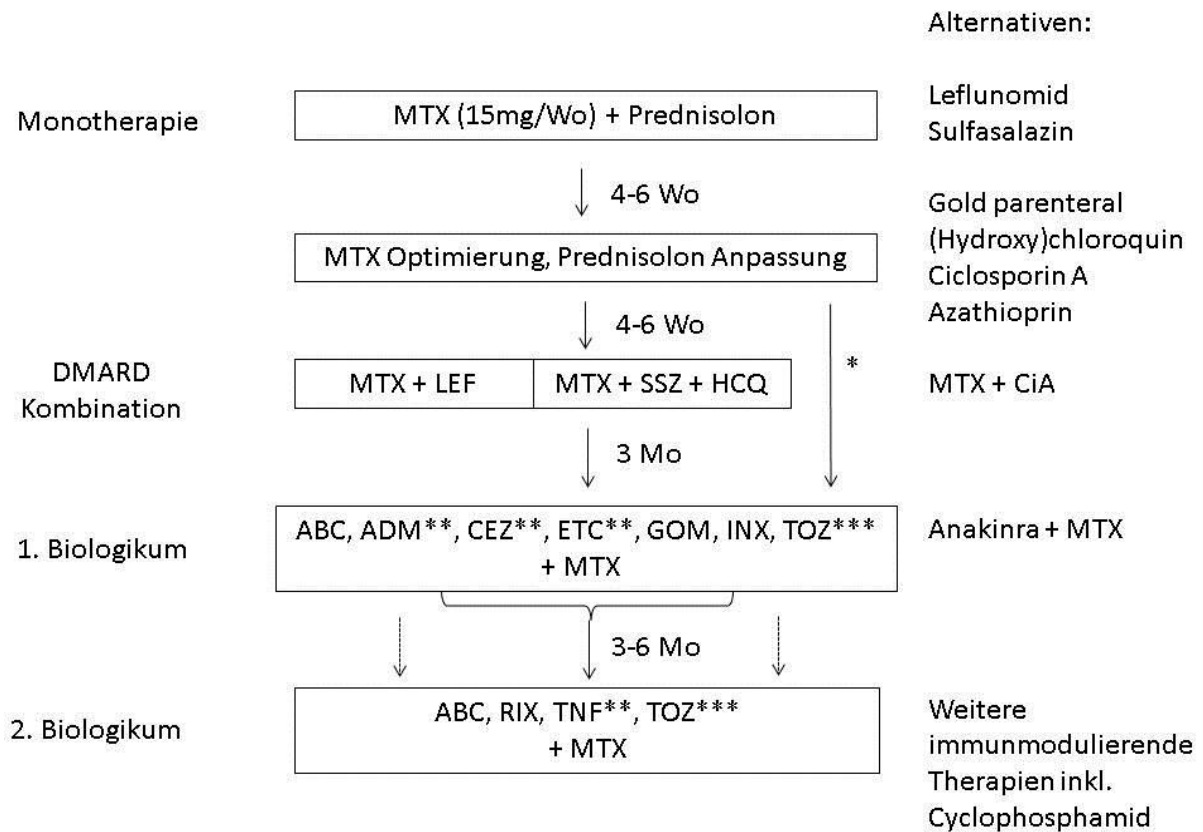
Alternativen:

Monotherapie

MTX (15mg/Wo) + Prednisolon

Leflunomid
Sulfasalazin

4-6 Wo

Gold parenteral
(Hydroxy)chloroquin
Ciclosporin A
Azathioprin

MTX Optimierung, Prednisolon Anpassung

4-6 Wo

DMARD Kombination

| MTX + LEF | MTX + SSZ + HCQ |
|---|---|

*

MTX + CiA

3 Mo

1. Biologikum

ABC, ADM**, CEZ**, ETC**, GOM, INX, TOZ*** + MTX

Anakinra + MTX

3-6 Mo

2. Biologikum

ABC, RIX, TNF**, TOZ*** + MTX

Weitere immunmodulierende Therapien inkl. Cyclophosphamid